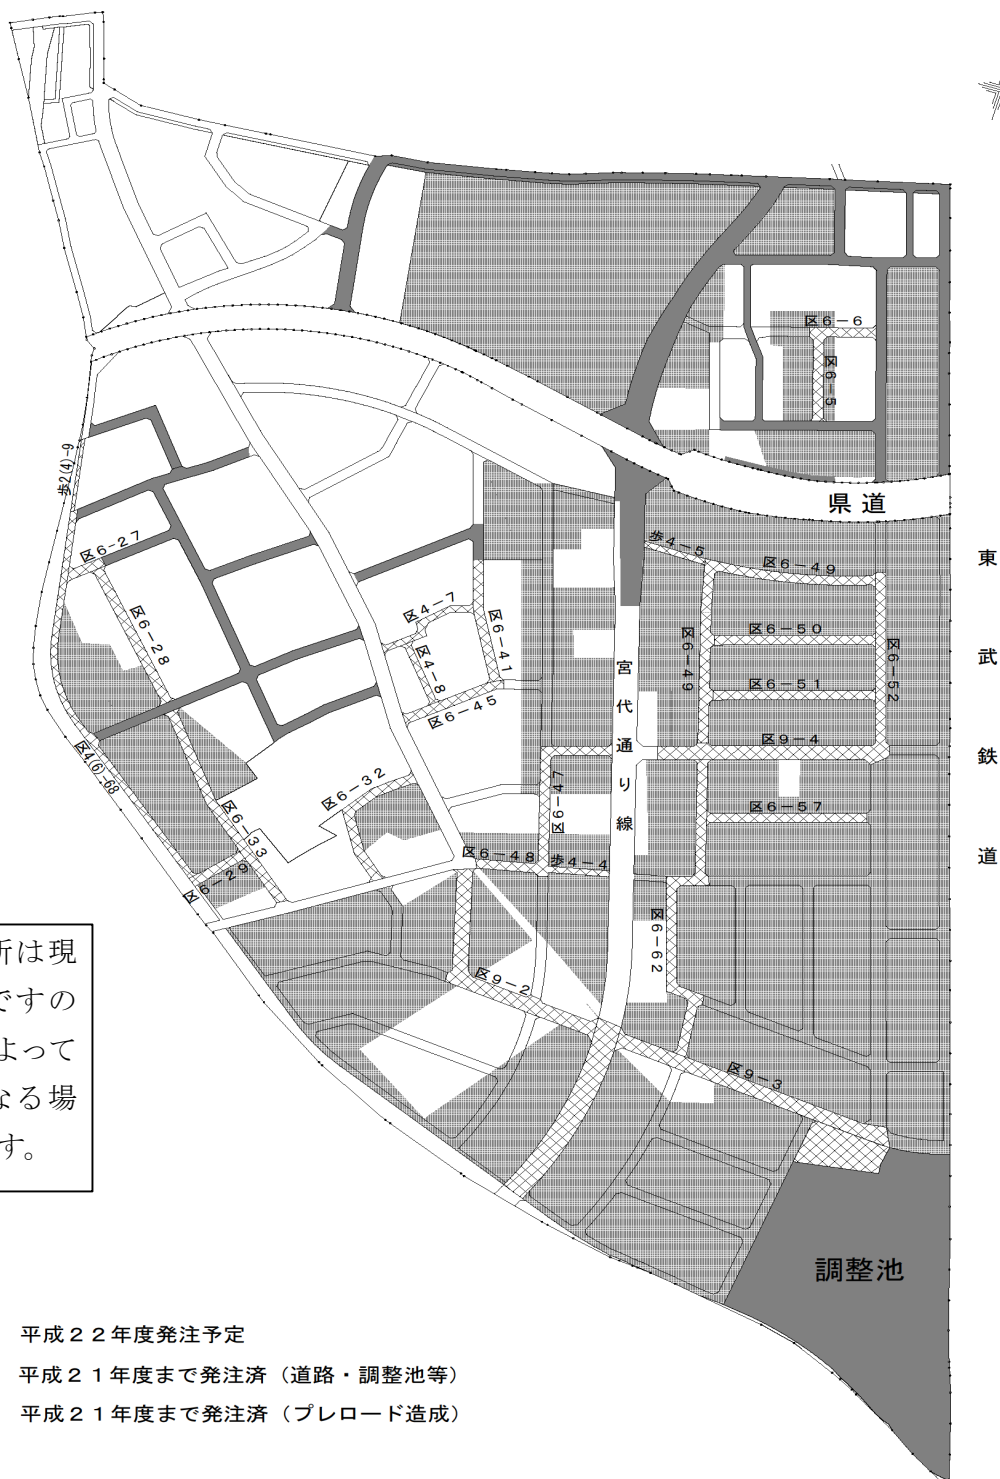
区6－6
区6－5
県道
東
武
鉄
道
歩2(4)－9
区6－27
区6－28
歩4－5
区6－49
区4－7
区6－41
区6－50
区6－49
区4－8
宮
代
通
り
線
区6－51
区6－52
区6－45
区9－4
区4(6)－68
区6－32
区6－47
区6－57
区6－33
区6－48
歩4－4
区6－29
区6－62
区9－2
区9－3
調整池
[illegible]所は現
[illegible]ですの
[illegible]よって
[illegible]なる場
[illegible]す。
平成２２年度発注予定
平成２１年度まで発注済（道路・調整池等）
平成２１年度まで発注済（プレロード造成）